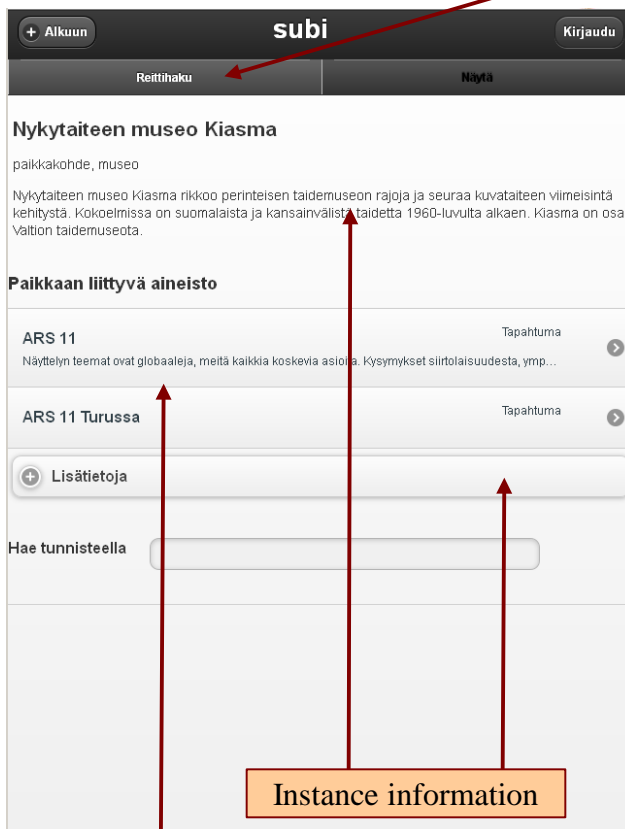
Alkuun
subi
Kirjaudu
Reittihaku
Näytä

Nykytaiteen museo Kiasma

paikkakohde, museo

Nykytaiteen museo Kiasma rikkoo perinteisen taidemuseon rajoja ja seuraa kuvataiteen viimeisintä kehitystä. Kokoelmissa on suomalaista ja kansainvälistä taidetta 1960-luvulta alkaen. Kiasma on osa Valtion taidemuseota.

Paikkaan liittyvä aineisto

ARS 11
Tapahtuma
Näyttelyn teemat ovat globaaleja, meitä kaikkia koskevia asioita. Kysymykset siirtolaisuudesta, ymp...

ARS 11 Turussa
Tapahtuma

Lisätietoja

Hae tunnisteella

Instance information